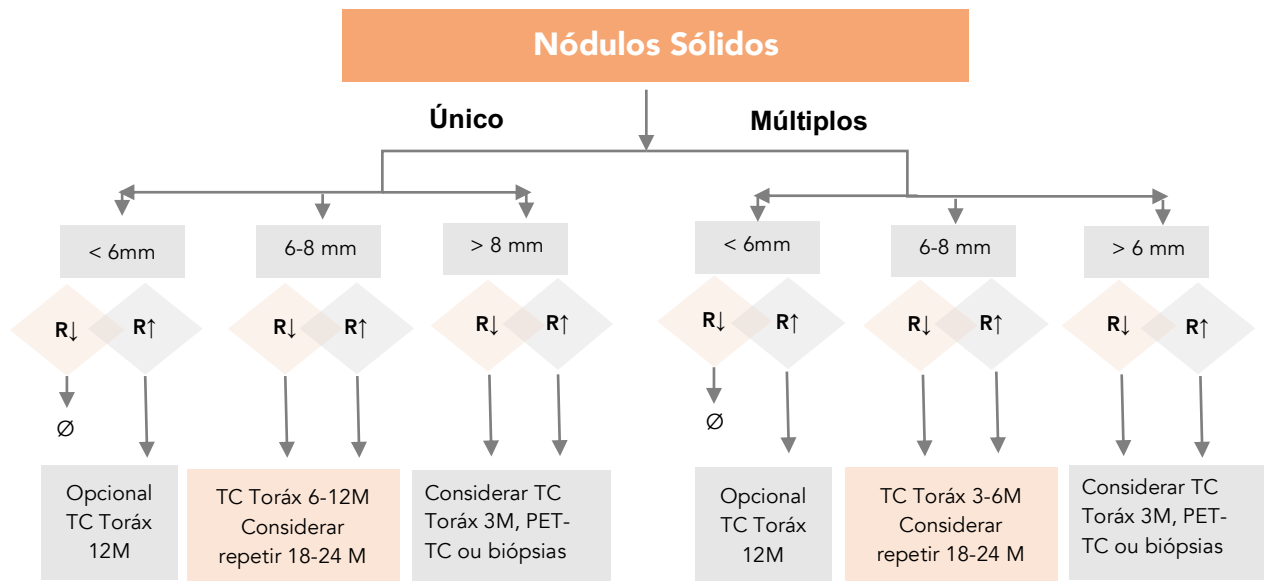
Nódulos Sólidos

Único

Múltiplos

< 6mm

6-8 mm

> 8 mm

< 6mm

6-8 mm

> 6 mm

R↓ R↑

R↓ R↑

R↓ R↑

R↓ R↑

R↓ R↑

R↓ R↑

∅

∅

Opcional TC Tórax 12M

TC Tórax 6-12M Considerar repetir 18-24 M

Considerar TC Tórax 3M, PET-TC ou biópsias

Opcional TC Tórax 12M

TC Tórax 3-6M Considerar repetir 18-24 M

Considerar TC Tórax 3M, PET-TC ou biópsias